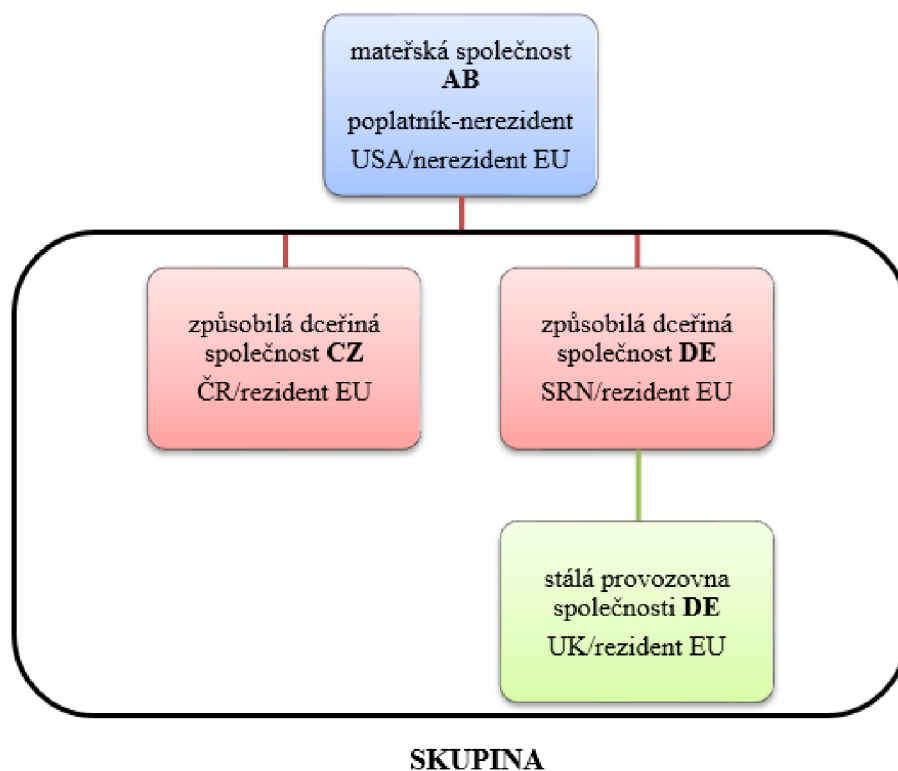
mateřská společnost
AB
poplatník-nerezident
USA/nerezident EU

způsobilá dceřiná společnost CZ
ČR/rezident EU

způsobilá dceřiná společnost DE
SRN/rezident EU

stálá provozovna společnosti DE
UK/rezident EU

SKUPINA